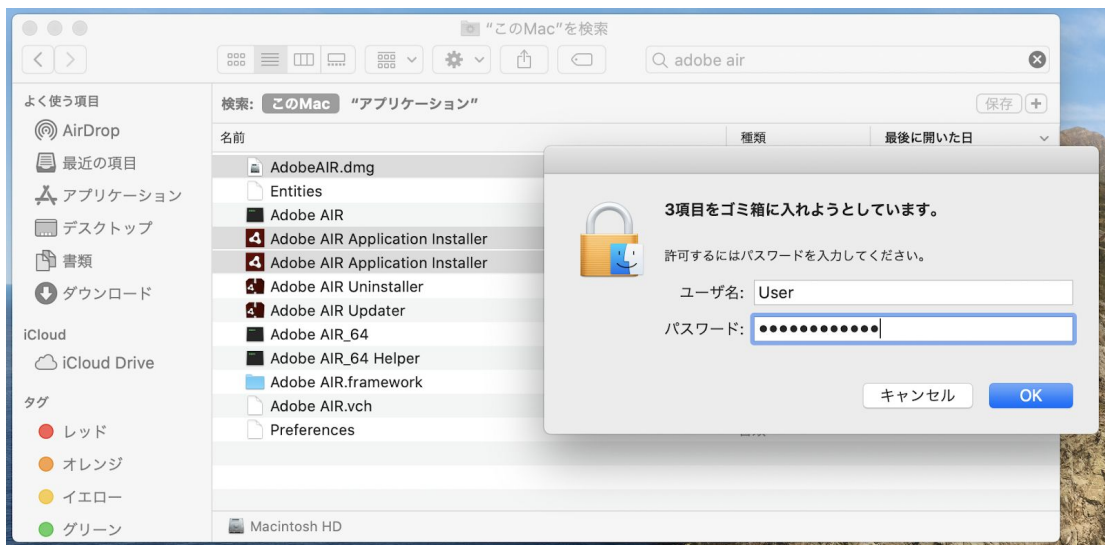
"このMac"を検索

adobe air

よく使う項目
AirDrop
最近の項目
アプリケーション
デスクトップ
書類
ダウンロード
iCloud
iCloud Drive
タグ
レッド
オレンジ
イエロー
グリーン

検索: このMac "アプリケーション"
保存 +

| 名前 | 種類 | 最後に開いた日 |
|---|---|---|
| AdobeAIR.dmg | | |
| Entities | | |
| Adobe AIR | | |
| Adobe AIR Application Installer | | |
| Adobe AIR Application Installer | | |
| Adobe AIR Uninstaller | | |
| Adobe AIR Updater | | |
| Adobe AIR_64 | | |
| Adobe AIR_64 Helper | | |
| Adobe AIR.framework | | |
| Adobe AIR.vch | | |
| Preferences | | |

Macintosh HD

3項目をゴミ箱に入れようとしています。

許可するにはパスワードを入力してください。

ユーザ名: User
パスワード: ••••••••••••

キャンセル
OK